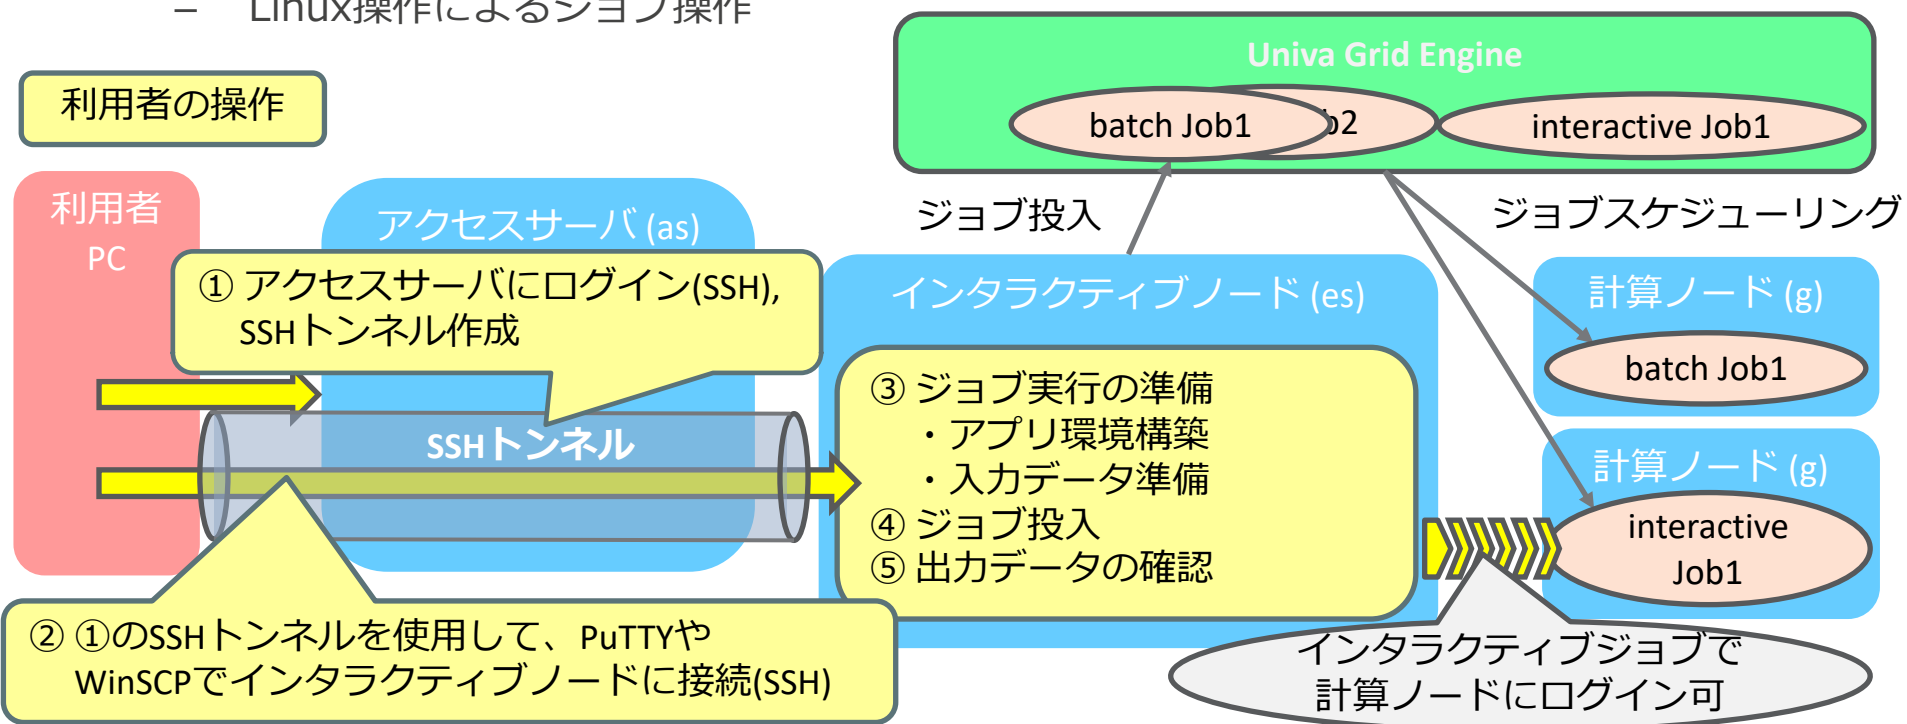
– Linux操作によるジョブ操作

利用者の操作

Univa Grid Engine

batch Job1

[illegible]b2

interactive Job1

ジョブ投入

ジョブスケジューリング

利用者 PC

アクセスサーバ (as)

① アクセスサーバにログイン(SSH), SSHトンネル作成

SSHトンネル

インタラクティブノード (es)

③ ジョブ実行の準備
・アプリ環境構築
・入力データ準備
④ ジョブ投入
⑤ 出力データの確認

計算ノード (g)

batch Job1

計算ノード (g)

interactive Job1

② ①のSSHトンネルを使用して、PuTTYやWinSCPでインタラクティブノードに接続(SSH)

インタラクティブジョブで計算ノードにログイン可